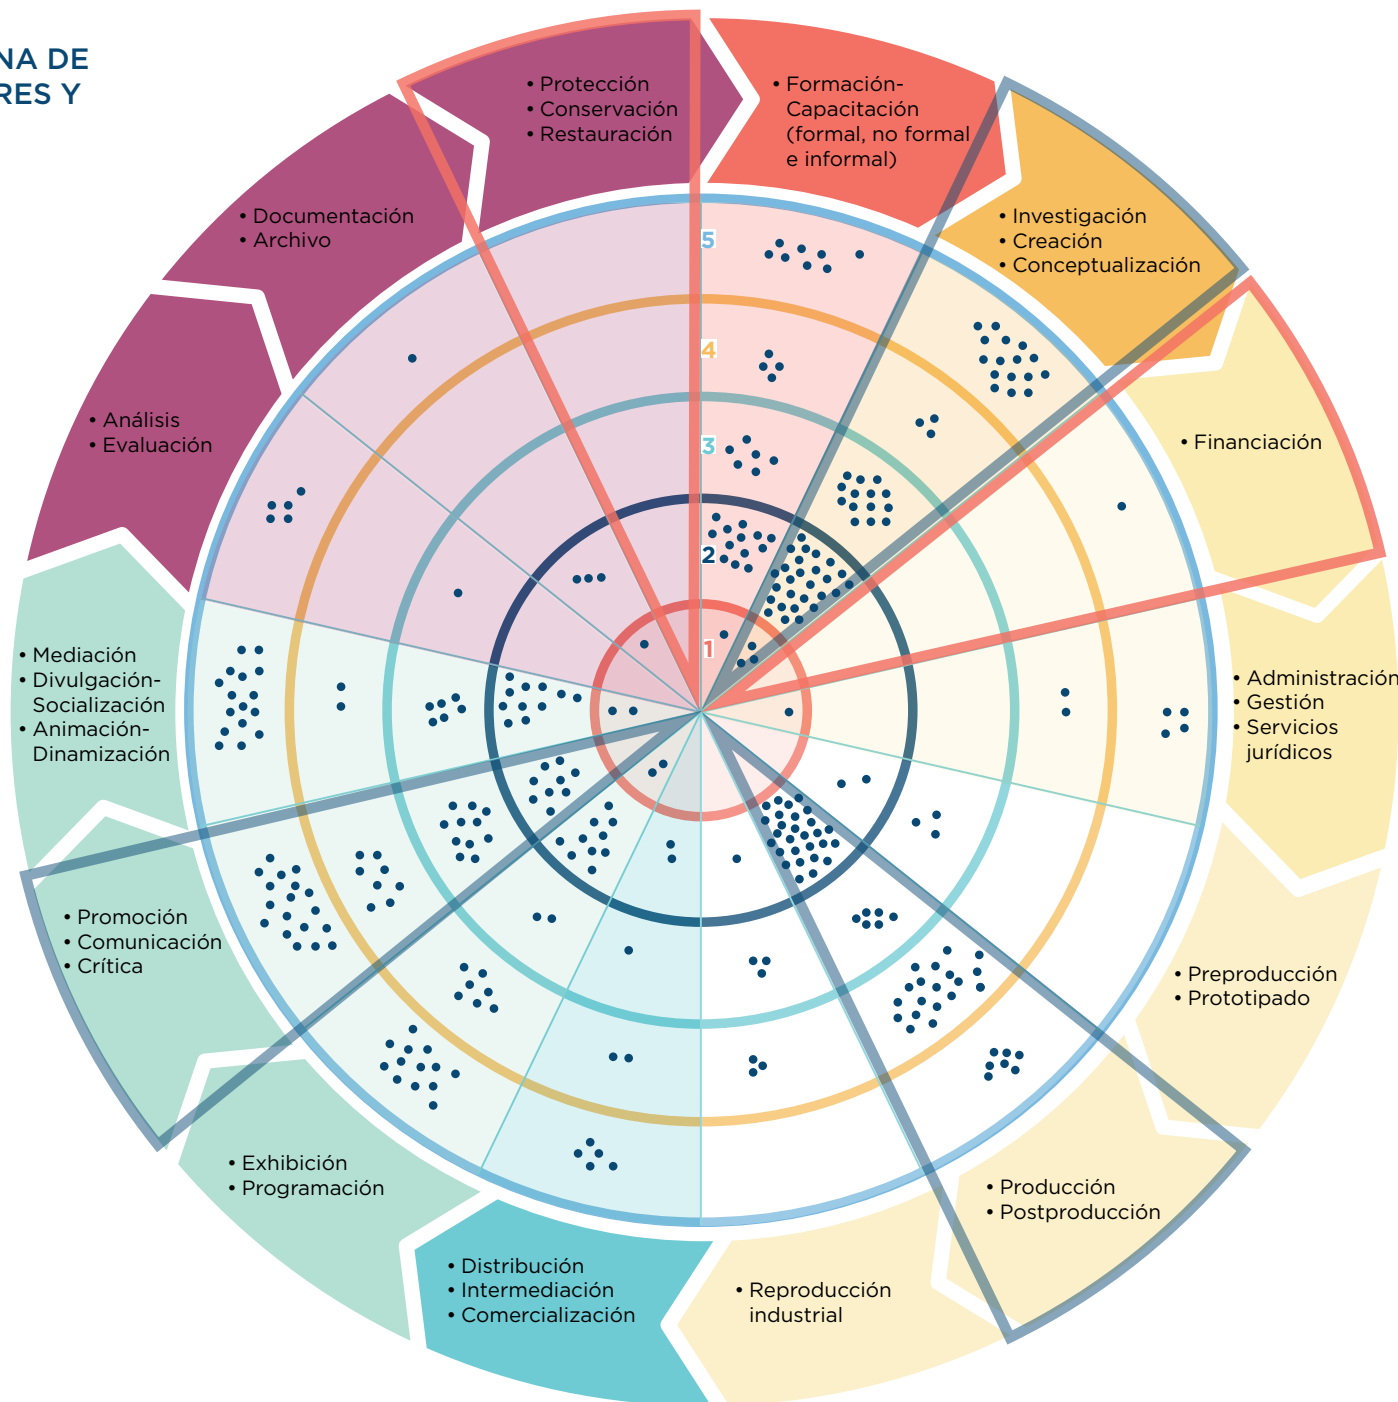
NA DE
RES Y

• Protección
• Conservación
• Restauración

• Formación-Capacitación (formal, no formal e informal)

• Investigación
• Creación
• Conceptualización

• Financiación

• Administración
• Gestión
• Servicios jurídicos

• Preproducción
• Prototipado

• Producción
• Postproducción

• Reproducción industrial

• Distribución
• Intermediación
• Comercialización

• Exhibición
• Programación

• Promoción
• Comunicación
• Crítica

• Mediación
• Divulgación-Socialización
• Animación-Dinamización

• Análisis
• Evaluación

• Documentación
• Archivo

5
4
3
2
1